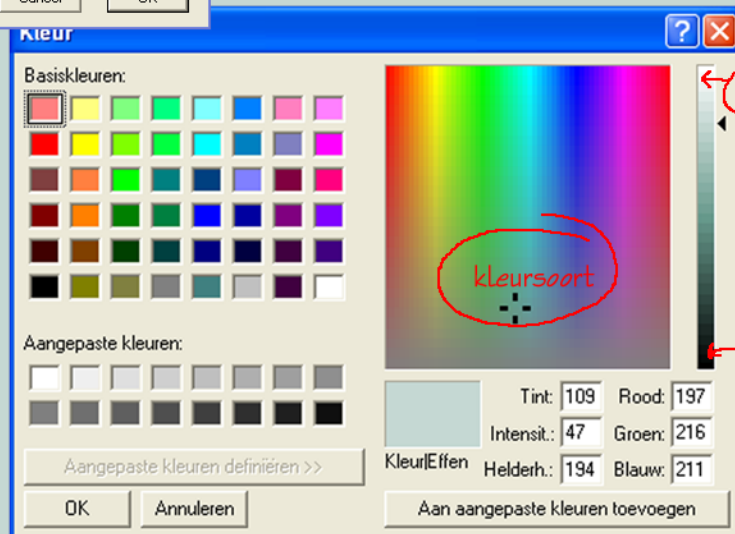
Cancel
OK
Kleur
?
Basiskleuren:
Aangepaste kleuren:
Aangepaste kleuren definiëren >>
OK
Annuleren
kleursoort
Kleur|Effen
Tint: 109
Intensit.: 47
Helderh.: 194
Rood: 197
Groen: 216
Blauw: 211
Aan aangepaste kleuren toevoegen